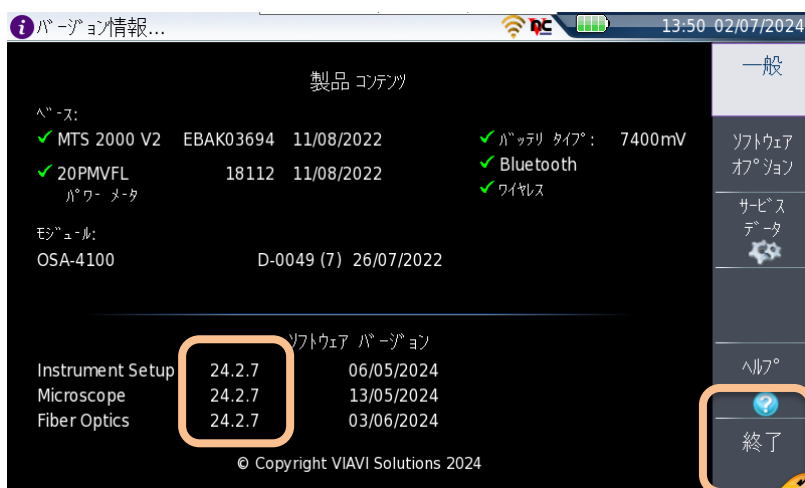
バージョン情報...

13:50 02/07/2024

製品 コンテンツ

ベース:

✔ MTS 2000 V2 EBAK03694 11/08/2022

✔ 20PMVFL 18112 11/08/2022

パワー メータ

✔ バッテリ タイプ: 7400mV

✔ Bluetooth

✔ ワイヤレス

モジュール:

OSA-4100 D-0049 (7) 26/07/2022

ソフトウェア バージョン

| Instrument Setup | 24.2.7 | 06/05/2024 |
|---|---|---|
| Microscope | 24.2.7 | 13/05/2024 |
| Fiber Optics | 24.2.7 | 03/06/2024 |

© Copyright VIAVI Solutions 2024

一般

ソフトウェア オプション

サービス データ

ヘルプ

終了